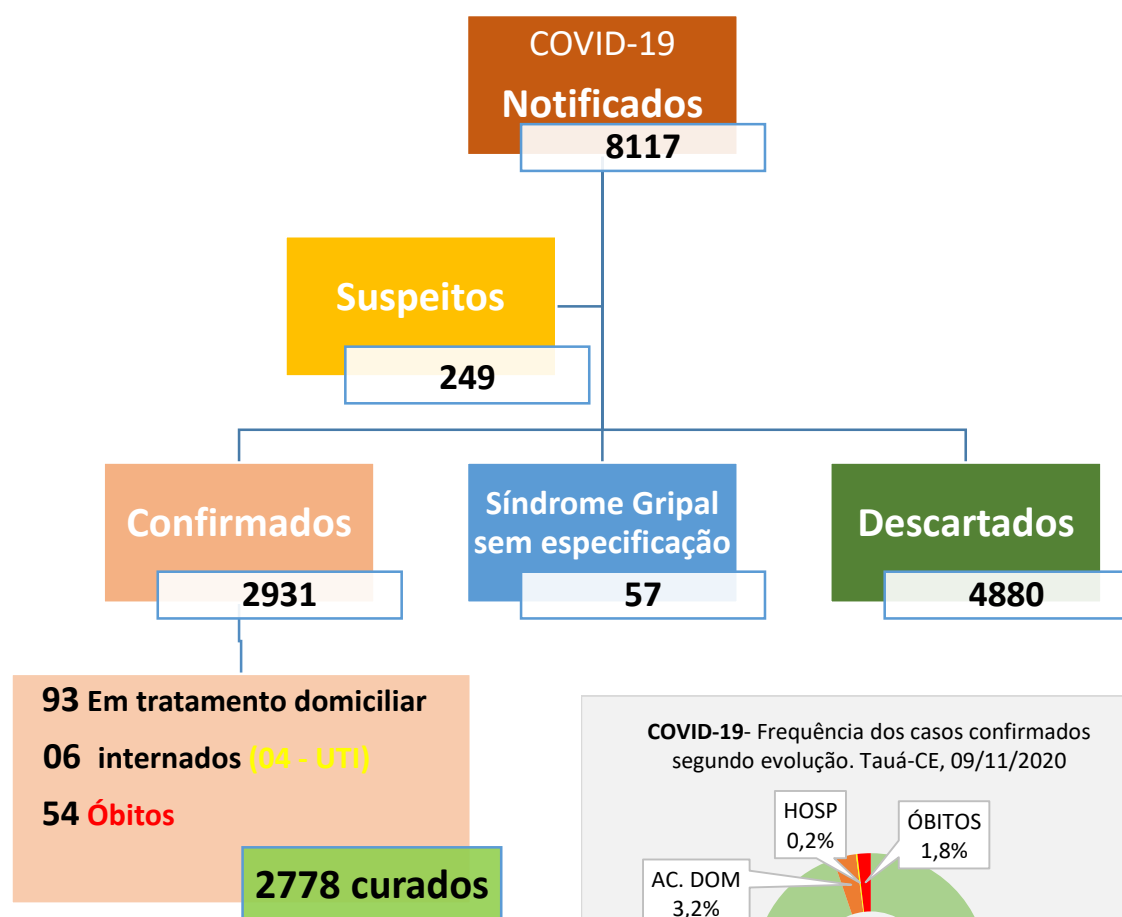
COVID-19
Notificados
8117

Suspeitos
249

Confirmados
2931

Síndrome Gripal sem especificação
57

Descartados
4880

93 Em tratamento domiciliar
06 internados (04 - UTI)
54 Óbitos

2778 curados

COVID-19- Frequência dos casos confirmados segundo evolução. Tauá-CE, 09/11/2020

HOSP
0,2%

ÓBITOS
1,8%

AC. DOM
3,2%